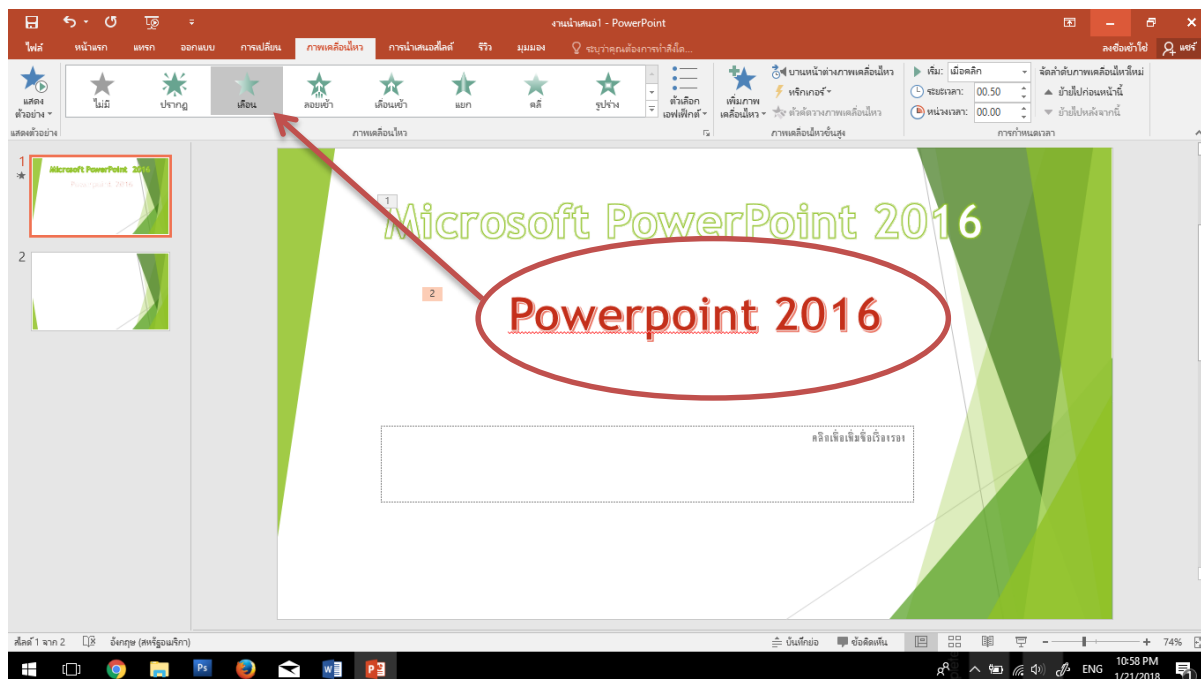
งานนำเสนอ1 - PowerPoint

ไฟล์ หน้าแรก แทรก ออกแบบ การเปลี่ยน ภาพเคลื่อนไหว การนำเสนอสไลด์ รีวิว มุมมอง ระบุว่าคุณต้องการทำสิ่งใด... ลงชื่อเข้าใช้ แชร์

แสดงตัวอย่าง ไม่มี ปรากฏ เลือน ลอยเข้า เลื่อนเข้า แยก ตี รูปร่าง ตัวเลือกเอฟเฟ็กต์ เพิ่มภาพเคลื่อนไหว บานหน้าต่างภาพเคลื่อนไหว ทริกเกอร์ ตัวคัดวางภาพเคลื่อนไหว เริ่ม: เมื่อคลิก ระยะเวลา: 00.50 หน่วงเวลา: 00.00 จัดลำดับภาพเคลื่อนไหวใหม่ ย้ายไปก่อนหน้านี้ ย้ายไปหลังจากนี้

แสดงตัวอย่าง ภาพเคลื่อนไหว ภาพเคลื่อนไหวขั้นสูง การกำหนดเวลา

1
Microsoft PowerPoint 2016
Powerpoint 2016
2

1
Microsoft PowerPoint 2016
2
Powerpoint 2016

คลิกเพื่อเพิ่มชื่อเรื่องรอง

สไลด์ 1 จาก 2 อังกฤษ (สหรัฐอเมริกา) บันทึกย่อ ข้อคิดเห็น 74%

ENG 10:58 PM 1/21/2018